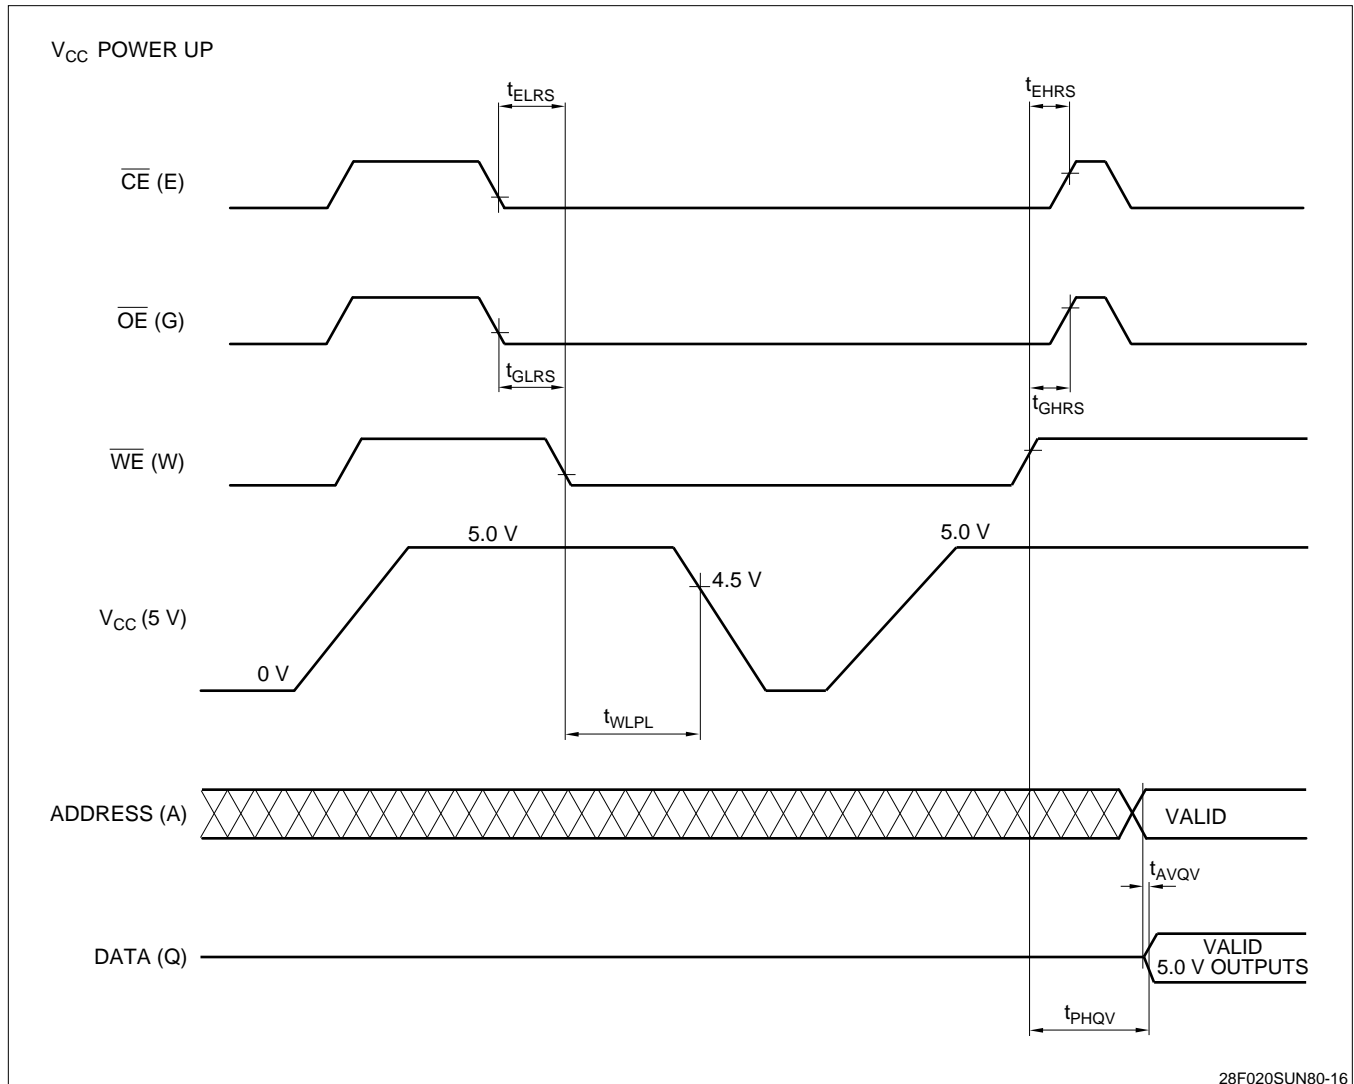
$V_{CC}$ POWER UP

$t_{ELRS}$

$t_{EHRS}$

$\overline{CE}$ (E)

$\overline{OE}$ (G)

$t_{GLRS}$

$t_{GHRS}$

$\overline{WE}$ (W)

5.0 V

5.0 V

4.5 V

$V_{CC}$ (5 V)

0 V

$t_{WLPL}$

ADDRESS (A)

VALID

$t_{AVQV}$

DATA (Q)

VALID
5.0 V OUTPUTS

$t_{PHQV}$

28F020SUN80-16